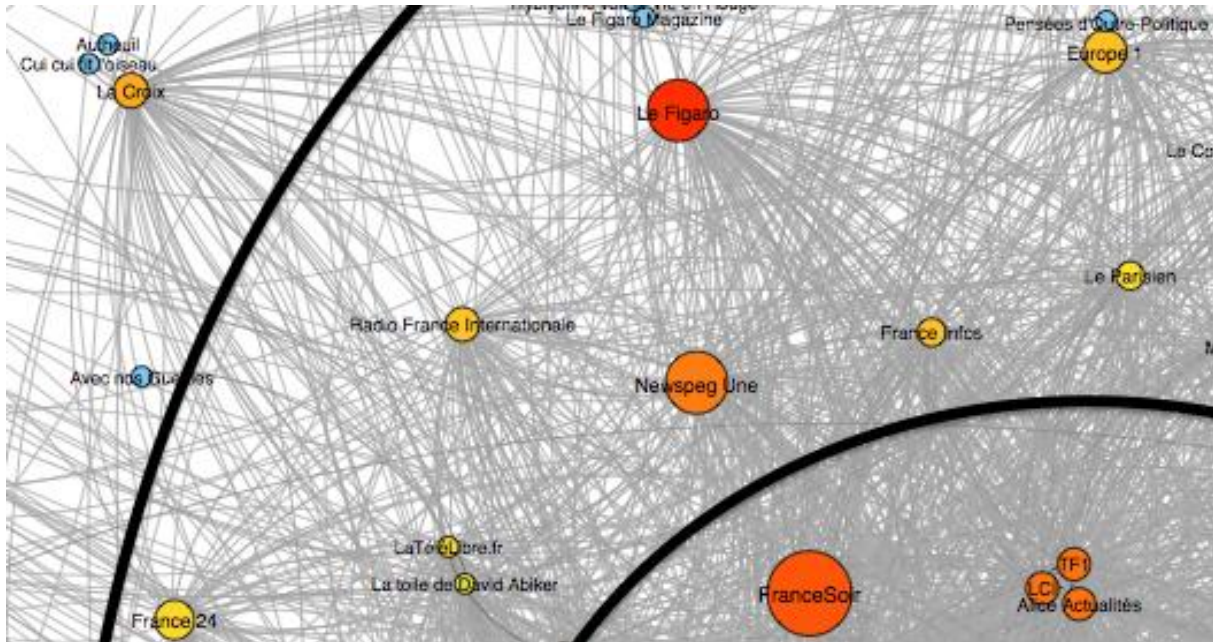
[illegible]
Le Figaro Magazine
Persées d'Outre-Politique
Auteuil
Cui cui l'oiseau
La Croix
Europe 1
Le Figaro
La Co
Le Parisien
Radio France Internationale
France Infos
Avec nos Guilles
Newspeg Une
LaTéléLibre.fr
La toile de David Abiker
TF1
LCI
Alice Actualités
FranceSoir
France 24